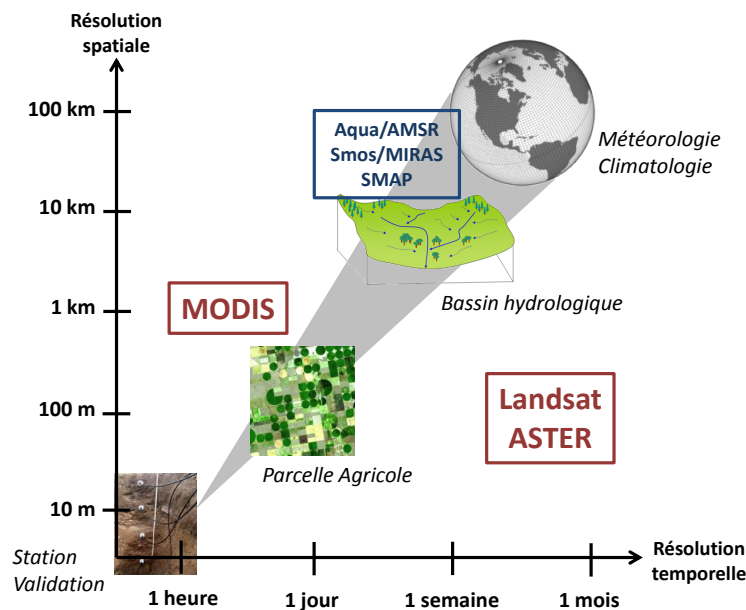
Résolution spatiale

100 km

10 km

1 km

100 m

10 m

Aqua/AMSR
Smos/MIRAS
SMAP

Météorologie
Climatologie

Bassin hydrologique

MODIS

Landsat
ASTER

Parcelle Agricole

Station
Validation

1 heure

1 jour

1 semaine

1 mois

Résolution temporelle